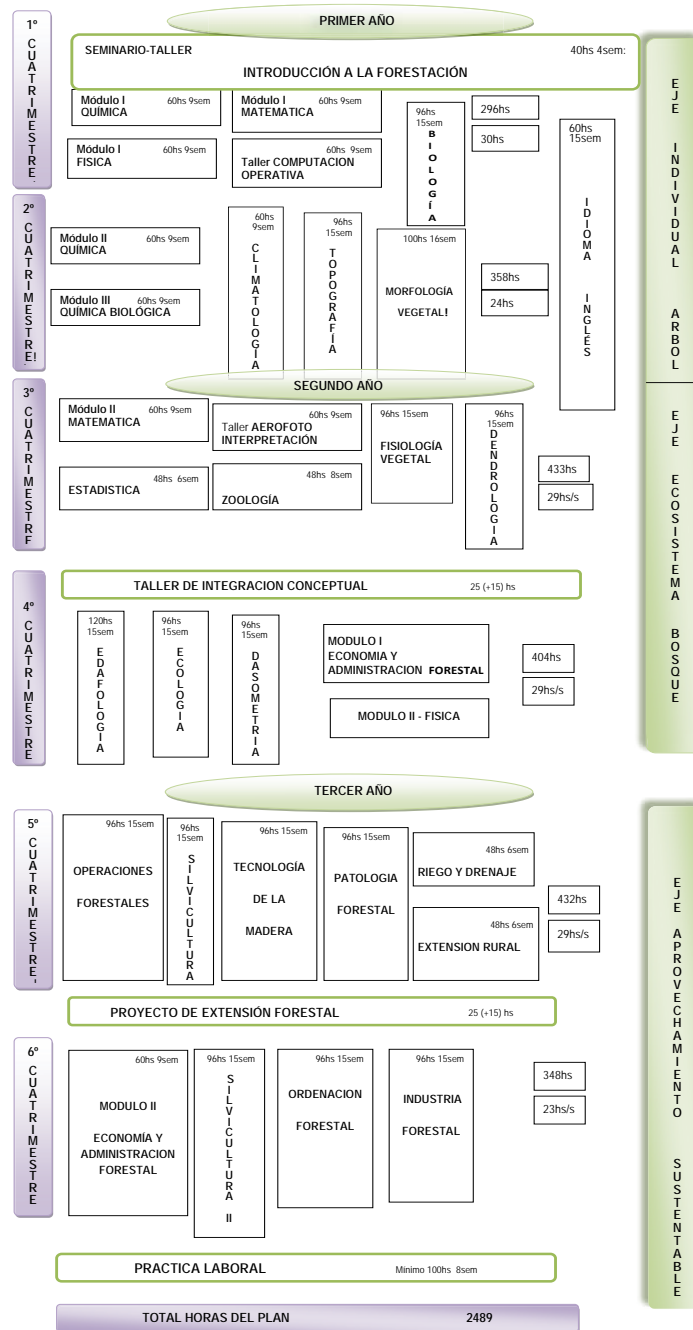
PRIMER AÑO

1° CUATRIMESTRE.

SEMINARIO-TALLER 40hs 4sem:
INTRODUCCIÓN A LA FORESTACIÓN

Módulo I QUÍMICA 60hs 9sem

Módulo I MATEMATICA 60hs 9sem

96hs 15sem BIOLOGÍA

296hs

30hs

Módulo I FISICA 60hs 9sem

60hs 9sem Taller COMPUTACION OPERATIVA

60hs 15sem IDIOMA INGLÉS

2° CUATRIMESTRE!

Módulo II QUÍMICA 60hs 9sem

60hs 9sem CLIMATOLOGÍA

96hs 15sem TOPOGRAFÍA

100hs 16sem MORFOLOGÍA VEGETAL!

358hs

24hs

Módulo III QUÍMICA BIOLÓGICA 60hs 9sem

SEGUNDO AÑO

3° CUATRIMESTRF

Módulo II MATEMATICA 60hs 9sem

60hs 9sem Taller AEROFOTO INTERPRETACIÓN

96hs 15sem FISIOLOGÍA VEGETAL

96hs 15sem DENDROLOGIA

433hs

29hs/s

ESTADISTICA 48hs 6sem

ZOOLOGÍA 48hs 8sem

TALLER DE INTEGRACION CONCEPTUAL 25 (+15) hs

4° CUATRIMESTRE

120hs 15sem EDAFOLOGIA

96hs 15sem ECOLOGIA

96hs 15sem DASOMETRIA

MODULO I ECONOMIA Y ADMINISTRACION FORESTAL

404hs

29hs/s

MODULO II - FISICA

TERCER AÑO

5° CUATRIMESTRE'

96hs 15sem OPERACIONES FORESTALES

96hs 15sem SILVICULTURA

96hs 15sem TECNOLOGÍA DE LA MADERA

96hs 15sem PATOLOGIA FORESTAL

48hs 6sem RIEGO Y DRENAJE

432hs

29hs/s

48hs 6sem EXTENSION RURAL

PROYECTO DE EXTENSIÓN FORESTAL 25 (+15) hs

6° CUATRIMESTRE

60hs 9sem MODULO II ECONOMÍA Y ADMINISTRACION FORESTAL

96hs 15sem SILVICULTURA II

96hs 15sem ORDENACION FORESTAL

96hs 15sem INDUSTRIA FORESTAL

348hs

23hs/s

PRACTICA LABORAL Minimo 100hs 8sem

TOTAL HORAS DEL PLAN 2489

EJE INDIVIDUAL ARBOL

EJE ECOSISTEMA BOSQUE

EJE APROVECHAMIENTO SUSTENTABLE